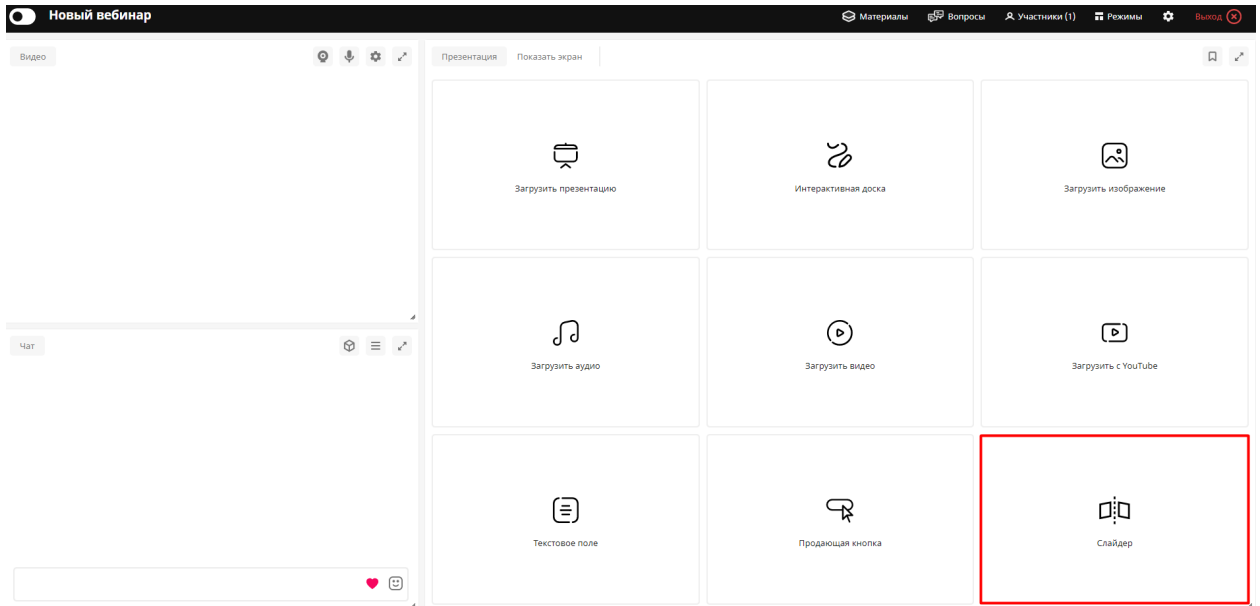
Новый вебинар

Материалы Вопросы Участники (1) Режимы Выход

Видео

Чат

Презентация Показать экран

Загрузить презентацию

Интерактивная доска

Загрузить изображение

Загрузить аудио

Загрузить видео

Загрузить с YouTube

Текстовое поле

Продающая кнопка

Слайдер